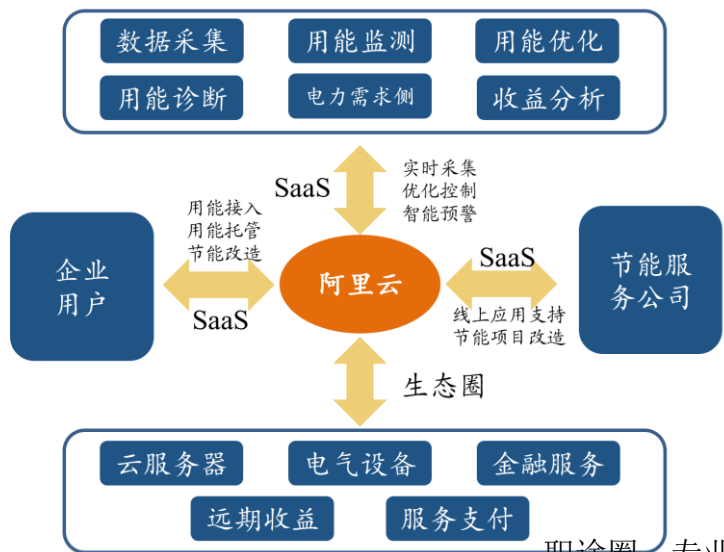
数据采集
用能监测
用能优化
用能诊断
电力需求侧
收益分析

SaaS
实时采集
优化控制
智能预警

企业用户
用能接入
用能托管
节能改造
SaaS

阿里云

SaaS
线上应用支持
节能项目改造

节能服务公司

生态圈

云服务器
电气设备
金融服务
远期收益
服务支付

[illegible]